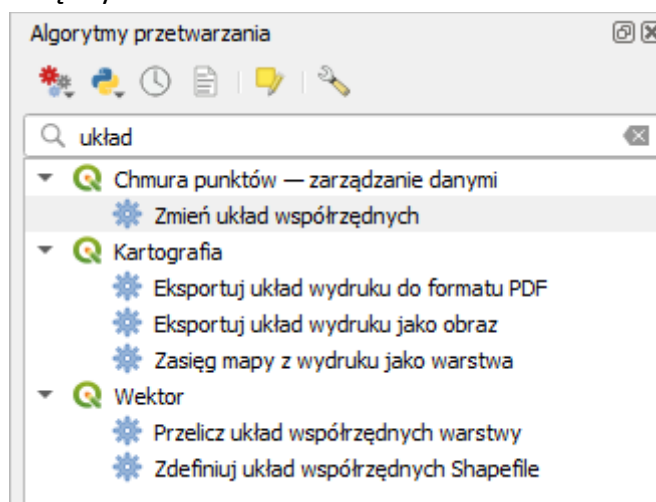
Algorytmy przetwarzania

układ

Chmura punktów — zarządzanie danymi

Zmień układ współrzędnych

Kartografia

Eksportuj układ wydruku do formatu PDF

Eksportuj układ wydruku jako obraz

Zasięg mapy z wydruku jako warstwa

Wektor

Przelicz układ współrzędnych warstwy

Zdefiniuj układ współrzędnych Shapefile